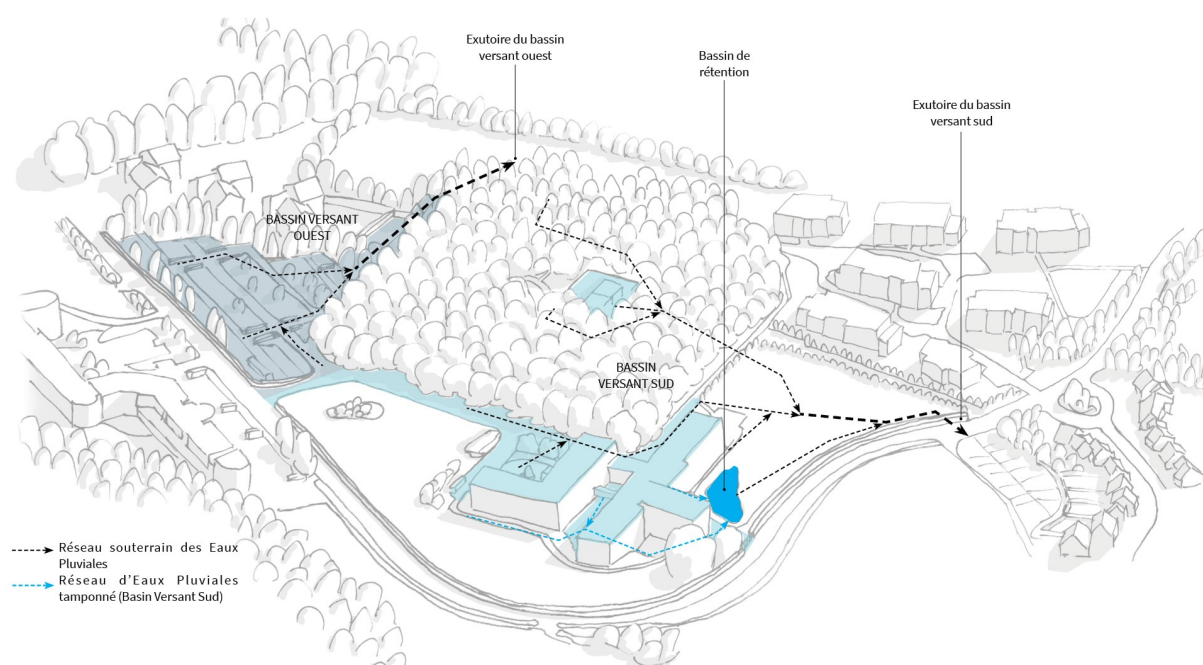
Exutoire du bassin versant ouest

Bassin de rétention

Exutoire du bassin versant sud

BASSIN VERSANT OUEST

BASSIN VERSANT SUD

Réseau souterrain des Eaux Pluviales

Réseau d'Eaux Pluviales tamponné (Basin Versant Sud)